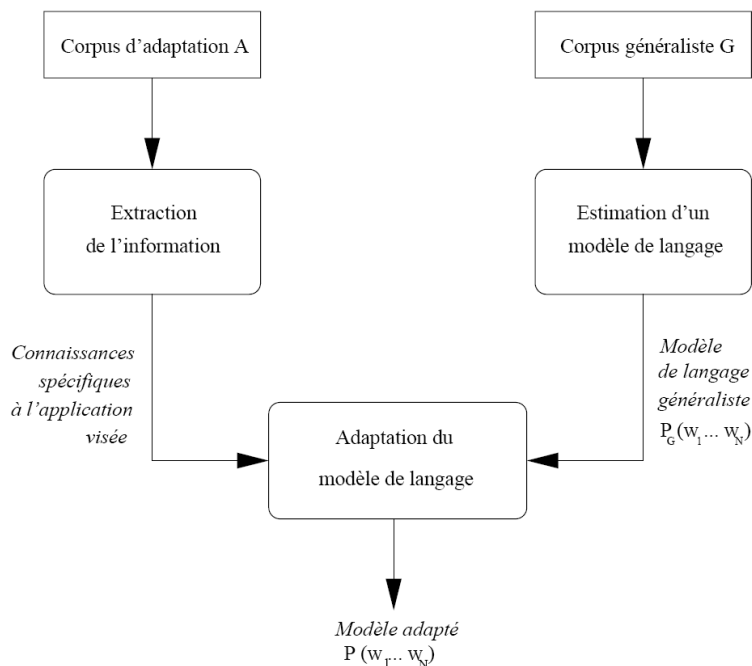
Corpus d'adaptation A

Corpus généraliste G

Extraction de l'information

Estimation d'un modèle de langage

Connaissances spécifiques à l'application visée

Modèle de langage généraliste $P_G(w_1 \ldots w_N)$

Adaptation du modèle de langage

Modèle adapté $P(w_1 \ldots w_N)$